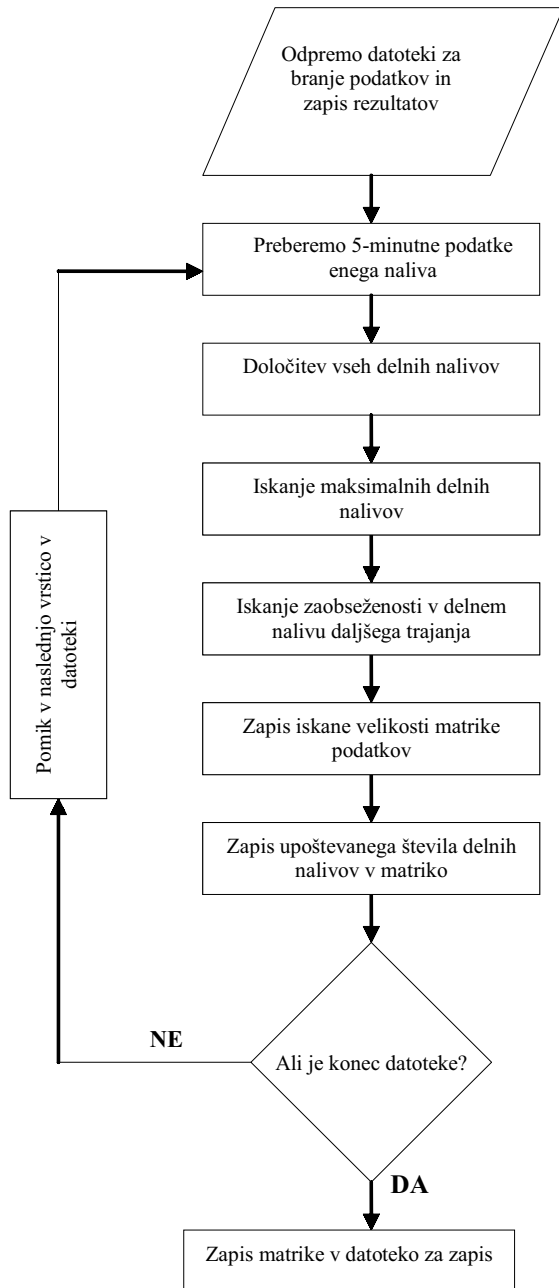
Odpremo datoteki za branje podatkov in zapis rezultatov

Preberemo 5-minutne podatke enega naliva

Določitev vseh delnih nalivov

Iskanje maksimalnih delnih nalivov

Iskanje zaobseženosti v delnem nalivu daljšega trajanja

Zapis iskane velikosti matrike podatkov

Zapis upoštevanega števila delnih nalivov v matriko

Ali je konec datoteke?

NE

Pomik v naslednjo vrstico v datoteki

DA

Zapis matrike v datoteko za zapis